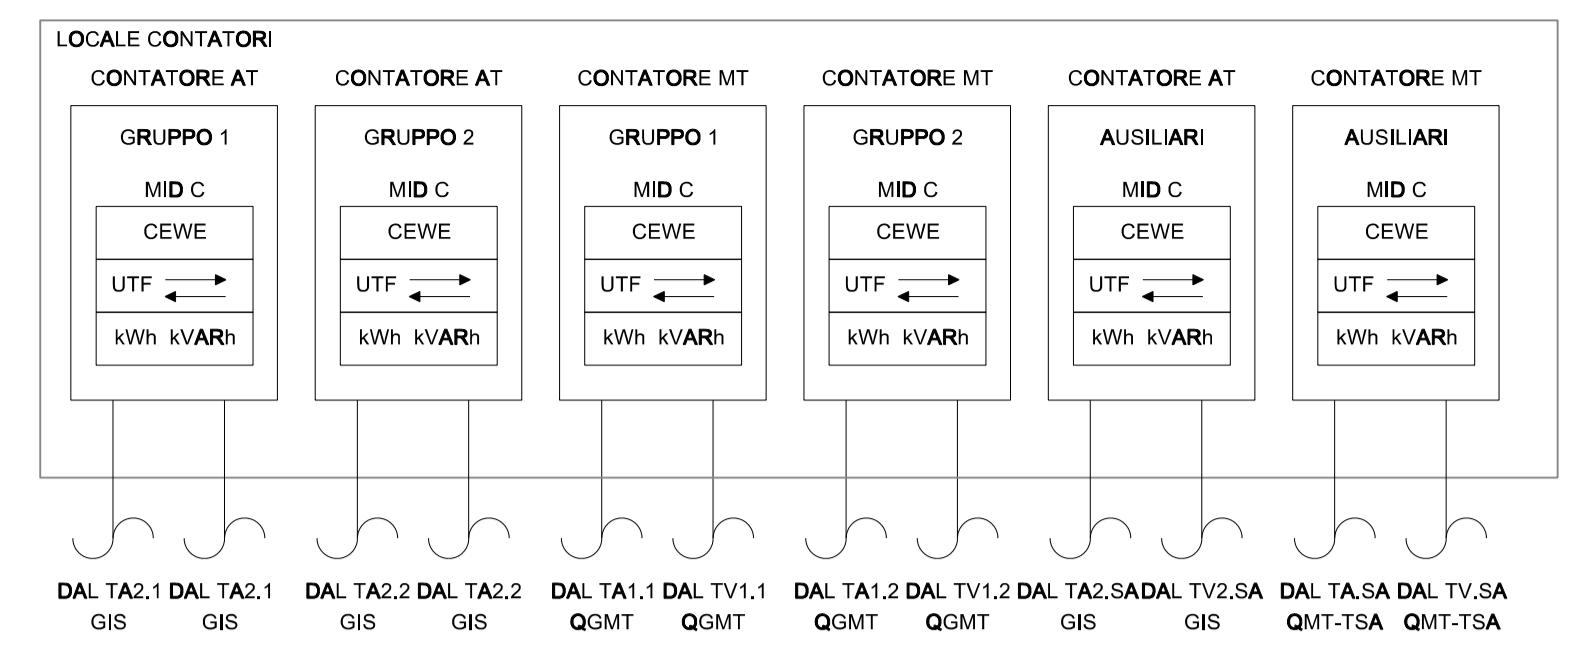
LOCALE CONTATORI

CONTATORE AT

GRUPPO 1

MID C

CEWE

UTF

kWh kVARh

CONTATORE AT

GRUPPO 2

MID C

CEWE

UTF

kWh kVARh

CONTATORE MT

GRUPPO 1

MID C

CEWE

UTF

kWh kVARh

CONTATORE MT

GRUPPO 2

MID C

CEWE

UTF

kWh kVARh

CONTATORE AT

AUSILIARI

MID C

CEWE

UTF

kWh kVARh

CONTATORE MT

AUSILIARI

MID C

CEWE

UTF

kWh kVARh

DAL TA2.1 GIS

DAL TA2.1 GIS

DAL TA2.2 GIS

DAL TA2.2 GIS

DAL TA1.1 QGMT

DAL TV1.1 QGMT

DAL TA1.2 QGMT

DAL TV1.2 QGMT

DAL TA2.SA GIS

DAL TV2.SA GIS

DAL TA.SA QMT-TSA

DAL TV.SA QMT-TSA